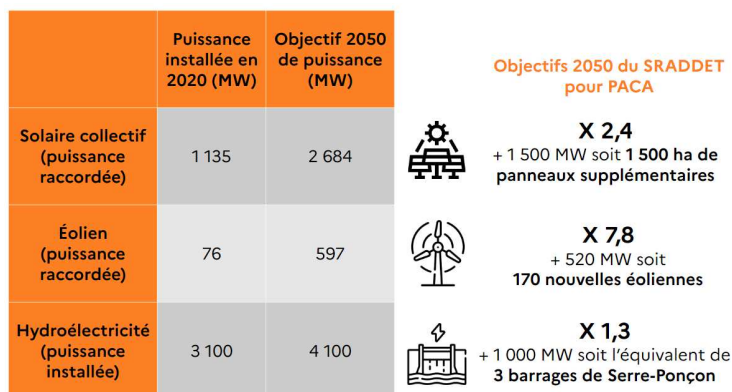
| | Puissance installée en 2020 (MW) | Objectif 2050 de puissance (MW) |
|---|---|---|
| Solaire collectif (puissance raccordée) | 1 135 | 2 684 |
| Éolien (puissance raccordée) | 76 | 597 |
| Hydroélectricité (puissance installée) | 3 100 | 4 100 |

Objectifs 2050 du SRADDET pour PACA

X 2,4
+ 1 500 MW soit 1 500 ha de panneaux supplémentaires

X 7,8
+ 520 MW soit 170 nouvelles éoliennes

X 1,3
+ 1 000 MW soit l'équivalent de 3 barrages de Serre-Ponçon